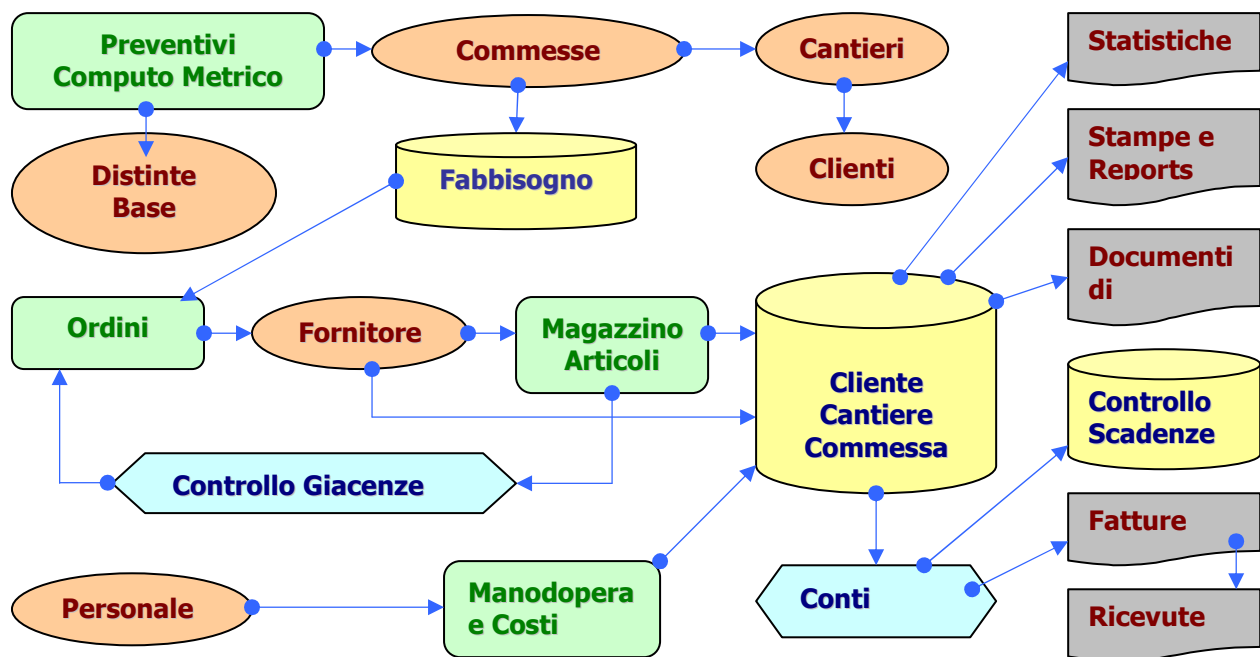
Preventivi
Computo Metrico

Commesse

Cantieri

Statistiche

Distinte
Base

Fabbisogno

Clienti

Stampe e
Reports

Documenti
di

Ordini

Fornitore

Magazzino
Articoli

Cliente
Cantiere
Commessa

Controllo
Scadenze

Controllo Giacenze

Fatture

Personale

Manodopera
e Costi

Conti

Ricevute